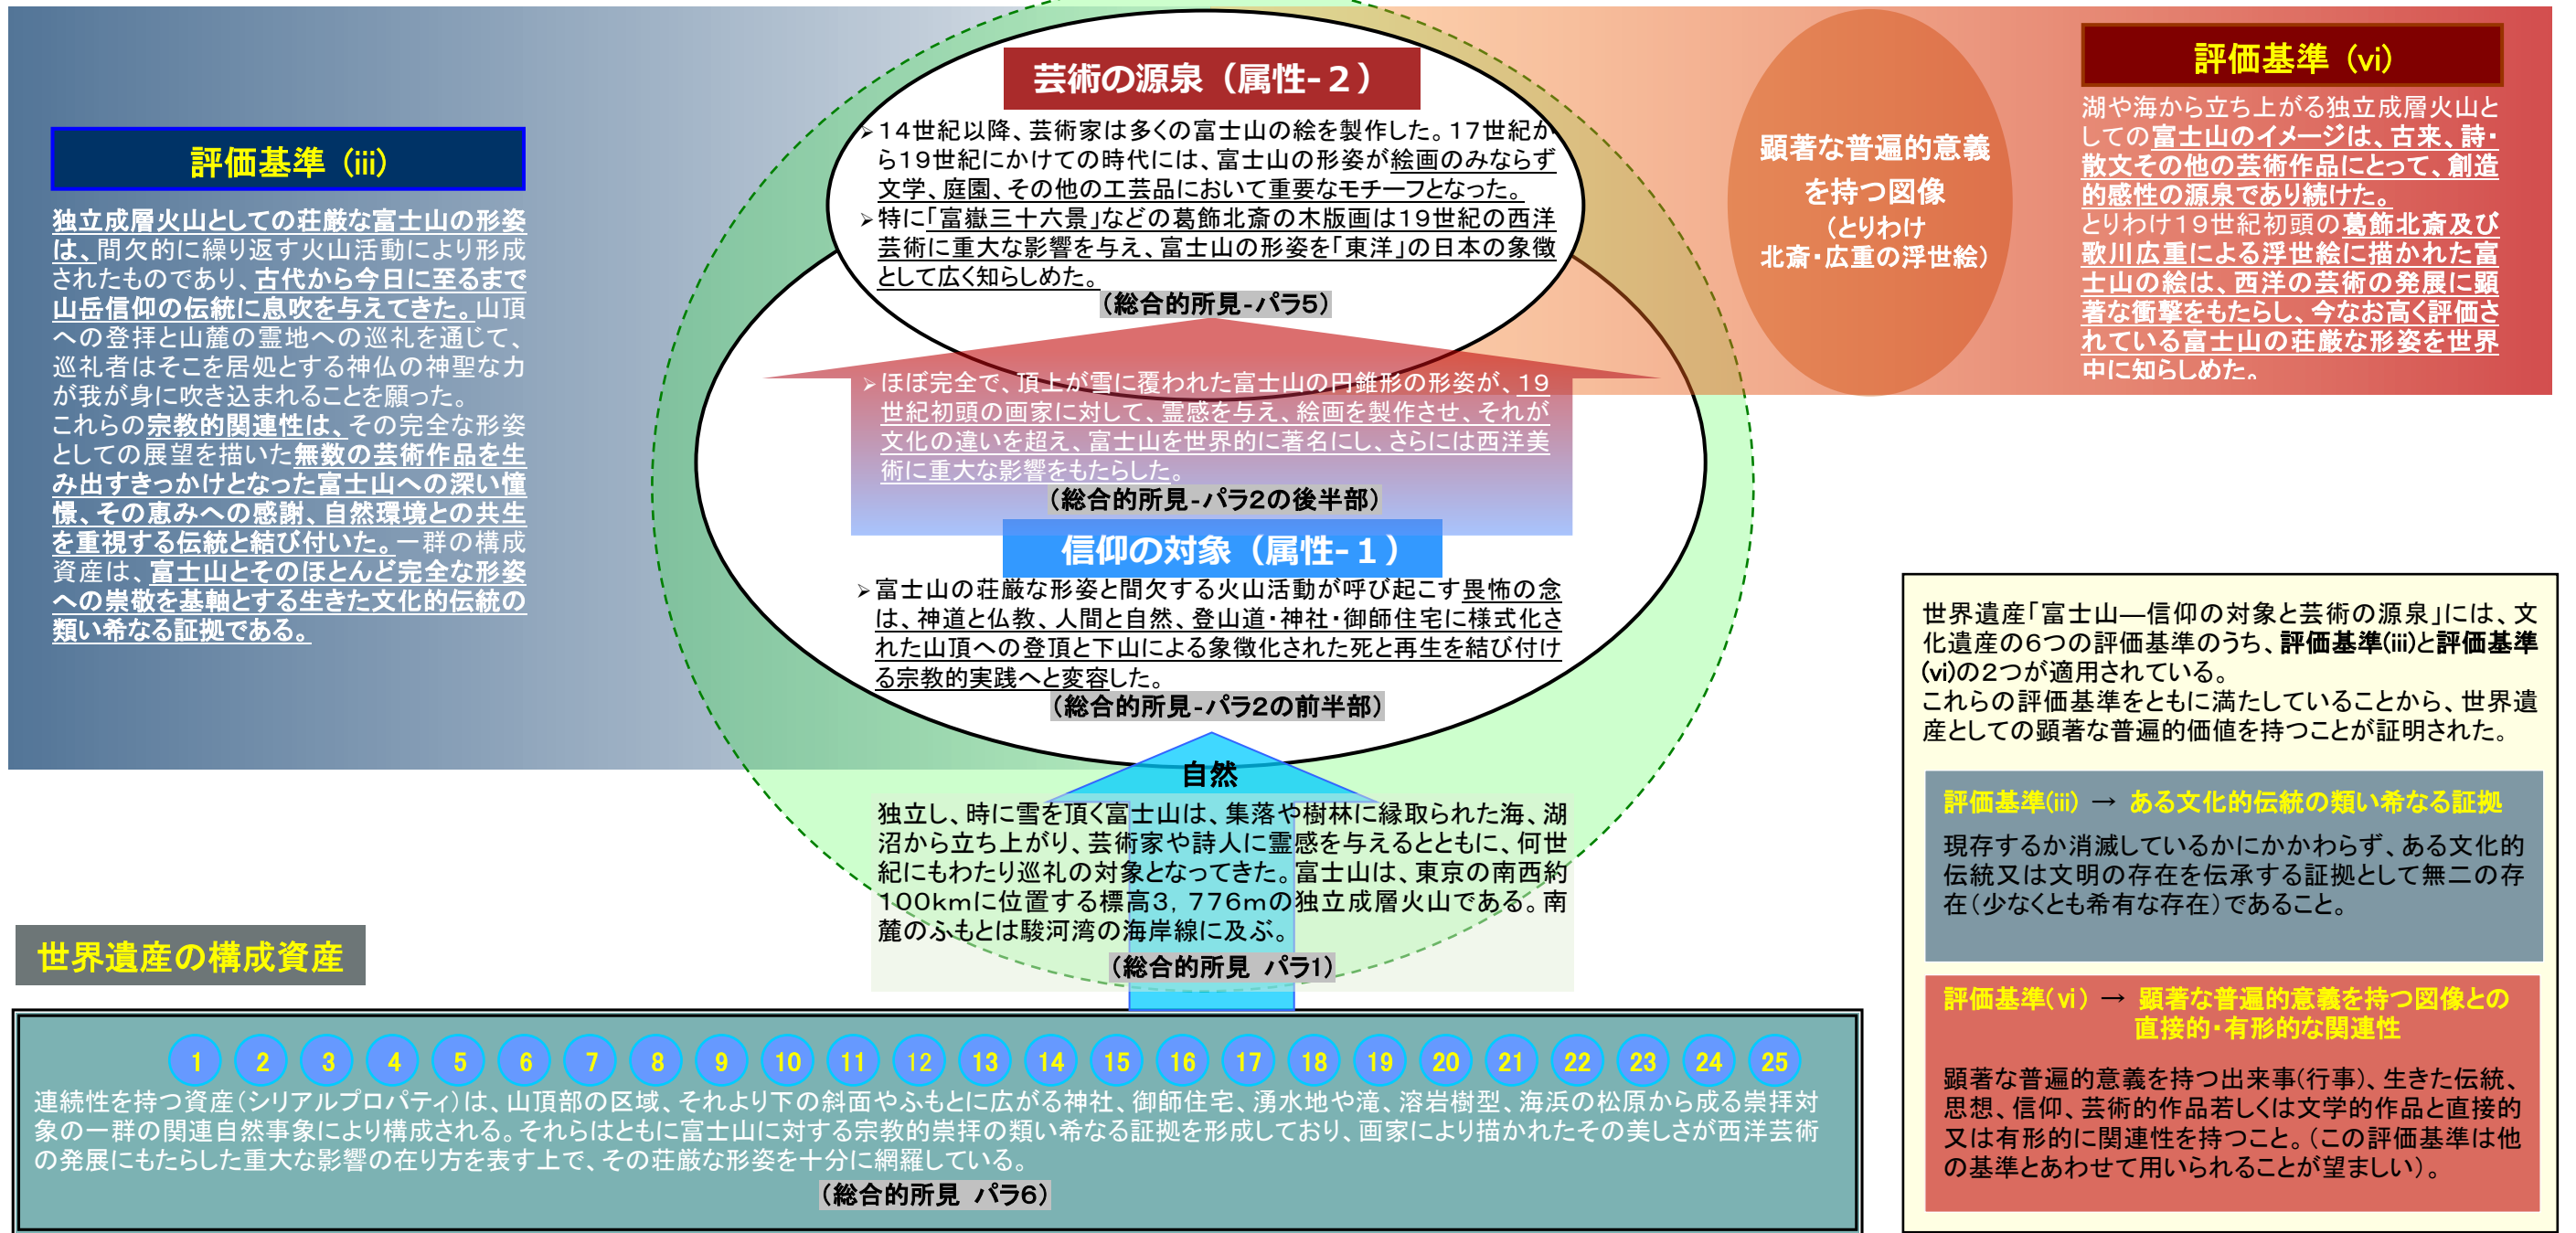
評価基準（iii）

独立成層火山としての荘厳な富士山の形姿は、間欠的に繰り返す火山活動により形成されたものであり、古代から今日に至るまで山岳信仰の伝統に息吹を与えてきた。山頂への登拝と山麓の霊地への巡礼を通じて、巡礼者はそこを居処とする神仏の神聖な力が我が身に吹き込まれることを願った。
これらの宗教的関連性は、その完全な形姿としての展望を描いた無数の芸術作品を生み出すきっかけとなった富士山への深い憧憬、その恵みへの感謝、自然環境との共生を重視する伝統と結び付いた。一群の構成資産は、富士山とそのほとんど完全な形姿への崇敬を基軸とする生きた文化的伝統の類い希なる証拠である。

芸術の源泉（属性-２）

➢14世紀以降、芸術家は多くの富士山の絵を製作した。17世紀から19世紀にかけての時代には、富士山の形姿が絵画のみならず文学、庭園、その他の工芸品において重要なモチーフとなった。
➢特に「富嶽三十六景」などの葛飾北斎の木版画は19世紀の西洋芸術に重大な影響を与え、富士山の形姿を「東洋」の日本の象徴として広く知らしめた。
（総合的所見-パラ5）

➢ほぼ完全で、頂上が雪に覆われた富士山の円錐形の形姿が、19世紀初頭の画家に対して、霊感を与え、絵画を製作させ、それが文化の違いを超え、富士山を世界的に著名にし、さらには西洋美術に重大な影響をもたらした。
（総合的所見-パラ2の後半部）

信仰の対象（属性-１）

➢富士山の荘厳な形姿と間欠する火山活動が呼び起こす畏怖の念は、神道と仏教、人間と自然、登山道・神社・御師住宅に様式化された山頂への登頂と下山による象徴化された死と再生を結び付ける宗教的実践へと変容した。
（総合的所見-パラ2の前半部）

顕著な普遍的意義を持つ図像
（とりわけ
北斎・広重の浮世絵）

評価基準（vi）

湖や海から立ち上がる独立成層火山としての富士山のイメージは、古来、詩・散文その他の芸術作品にとって、創造的感性の源泉であり続けた。
とりわけ19世紀初頭の葛飾北斎及び歌川広重による浮世絵に描かれた富士山の絵は、西洋の芸術の発展に顕著な衝撃をもたらし、今なお高く評価されている富士山の荘厳な形姿を世界中に知らしめた。

自然

独立し、時に雪を頂く富士山は、集落や樹林に縁取られた海、湖沼から立ち上がり、芸術家や詩人に霊感を与えるとともに、何世紀にもわたり巡礼の対象となってきた。富士山は、東京の南西約100kmに位置する標高3，776mの独立成層火山である。南麓のふもとは駿河湾の海岸線に及ぶ。
（総合的所見 パラ1）

世界遺産「富士山―信仰の対象と芸術の源泉」には、文化遺産の6つの評価基準のうち、評価基準(iii)と評価基準(vi)の2つが適用されている。
これらの評価基準をともに満たしていることから、世界遺産としての顕著な普遍的価値を持つことが証明された。

評価基準(iii) → ある文化的伝統の類い希なる証拠

現存するか消滅しているかにかかわらず、ある文化的伝統又は文明の存在を伝承する証拠として無二の存在（少なくとも希有な存在）であること。

評価基準(vi) → 顕著な普遍的意義を持つ図像との直接的・有形的な関連性

顕著な普遍的意義を持つ出来事（行事）、生きた伝統、思想、信仰、芸術的作品若しくは文学的作品と直接的又は有形的に関連性を持つこと。（この評価基準は他の基準とあわせて用いられることが望ましい）。

世界遺産の構成資産

1 2 3 4 5 6 7 8 9 10 11 12 13 14 15 16 17 18 19 20 21 22 23 24 25

連続性を持つ資産（シリアルプロパティ）は、山頂部の区域、それより下の斜面やふもとに広がる神社、御師住宅、湧水地や滝、溶岩樹型、海浜の松原から成る崇拝対象の一群の関連自然事象により構成される。それらはともに富士山に対する宗教的崇拝の類い希なる証拠を形成しており、画家により描かれたその美しさが西洋芸術の発展にもたらした重大な影響の在り方を表す上で、その荘厳な形姿を十分に網羅している。
（総合的所見 パラ6）